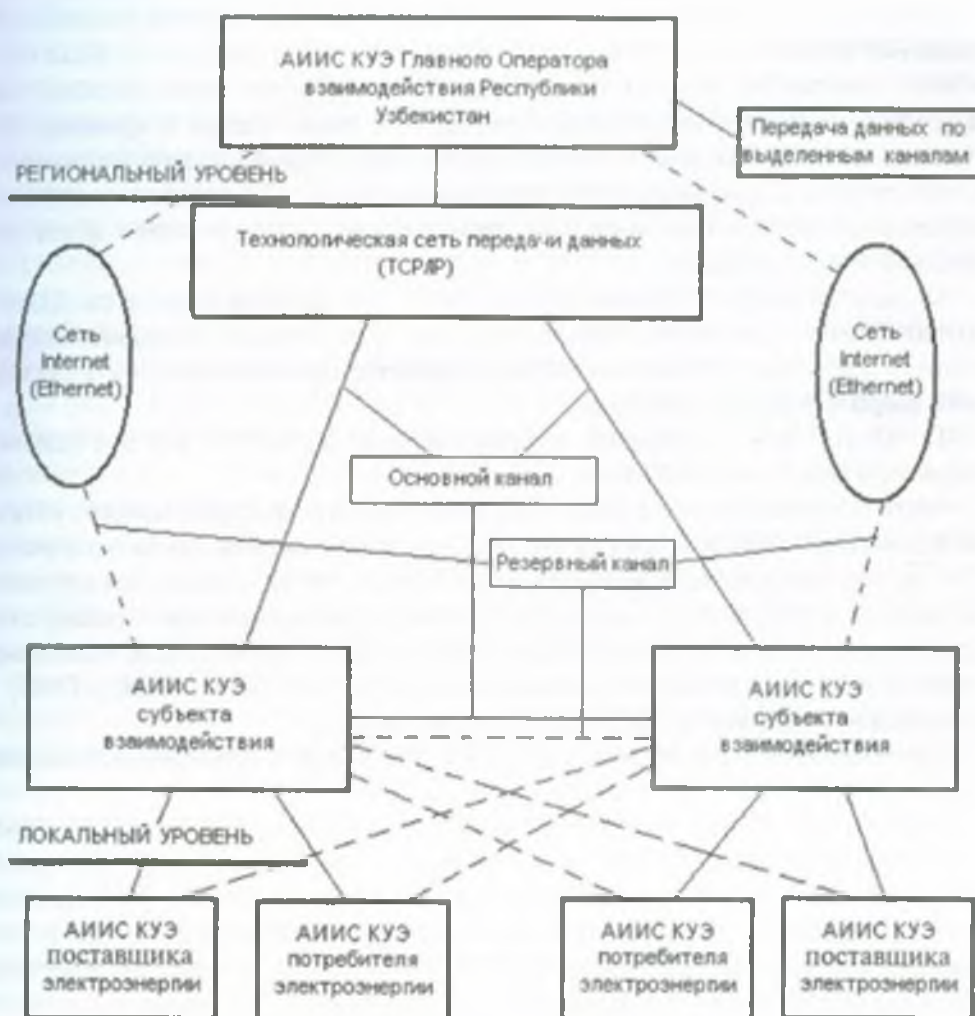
АИИС КУЭ Главного Оператора взаимодействия Республики Узбекистан

Передача данных по выделенным каналам

РЕГИОНАЛЬНЫЙ УРОВЕНЬ

Технологическая сеть передачи данных (ТСПД)

Сеть Internet (Ethernet)

Сеть Internet (Ethernet)

Основной канал

Резервный канал

АИИС КУЭ субъекта взаимодействия

АИИС КУЭ субъекта взаимодействия

ЛОКАЛЬНЫЙ УРОВЕНЬ

АИИС КУЭ поставщика электроэнергии

АИИС КУЭ потребителя электроэнергии

АИИС КУЭ потребителя электроэнергии

АИИС КУЭ поставщика электроэнергии